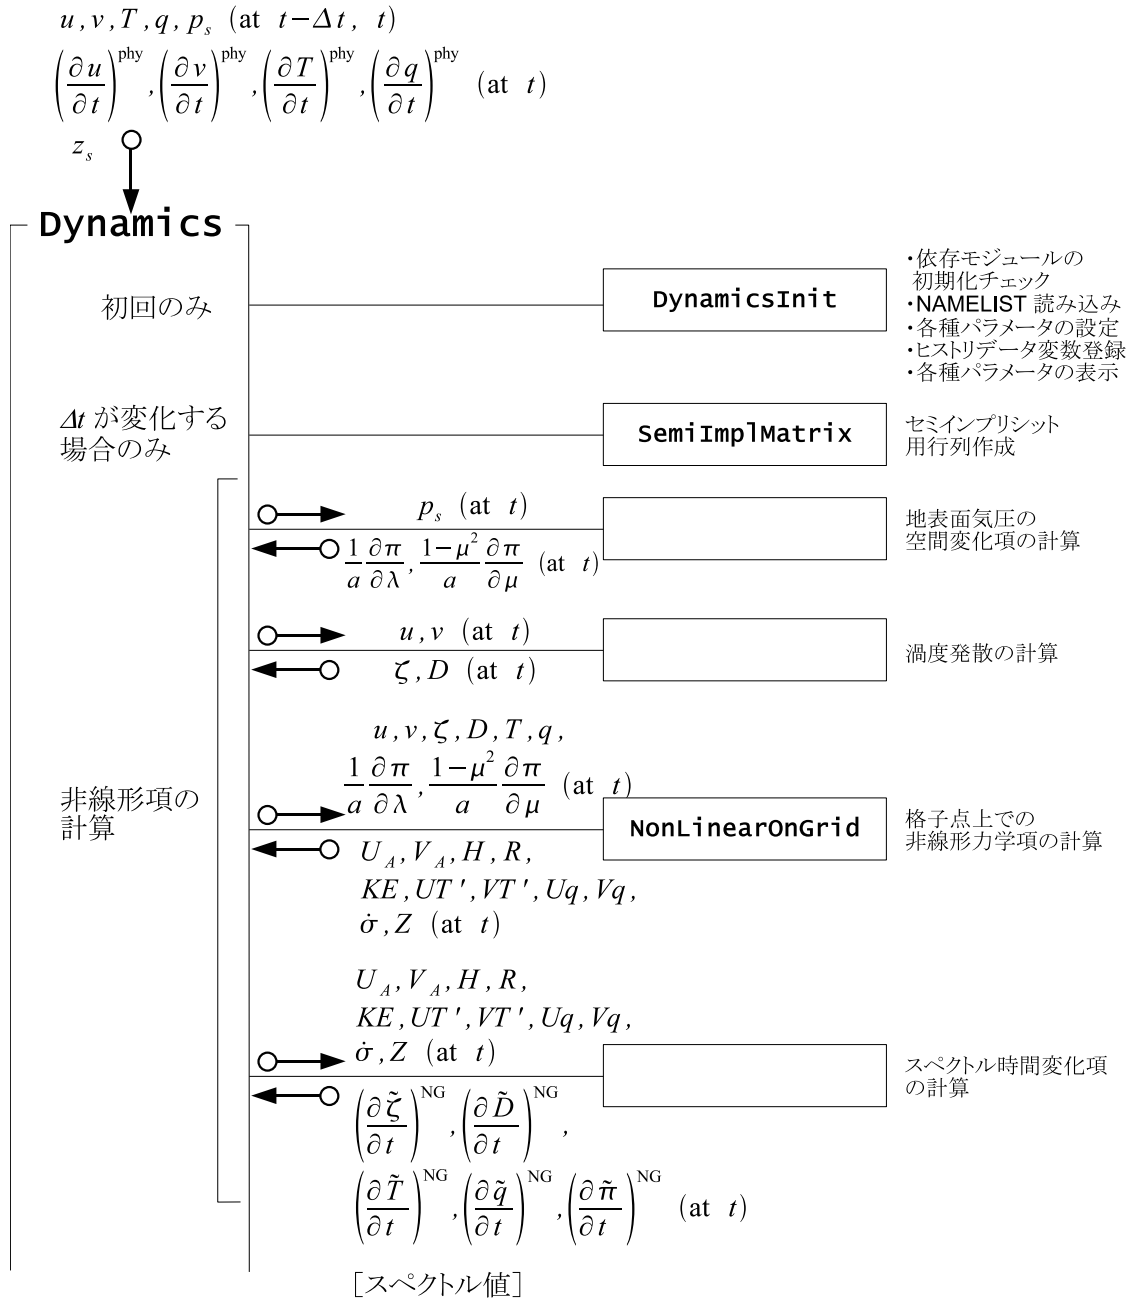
$u, v, T, q, p_s$ (at $t-\Delta t$, $t$)

$\left(\frac{\partial u}{\partial t}\right)^{\rm phy}, \left(\frac{\partial v}{\partial t}\right)^{\rm phy}, \left(\frac{\partial T}{\partial t}\right)^{\rm phy}, \left(\frac{\partial q}{\partial t}\right)^{\rm phy}$ (at $t$)

$z_s$

Dynamics

初回のみ

DynamicsInit

・依存モジュールの初期化チェック
・NAMELIST 読み込み
・各種パラメータの設定
・ヒストリデータ変数登録
・各種パラメータの表示

$\Delta t$ が変化する場合のみ

SemiImplMatrix

セミインプリシット用行列作成

$p_s$ (at $t$)

$\frac{1}{a}\frac{\partial \pi}{\partial \lambda}, \frac{1-\mu^2}{a}\frac{\partial \pi}{\partial \mu}$ (at $t$)

地表面気圧の空間変化項の計算

$u, v$ (at $t$)

$\zeta, D$ (at $t$)

渦度発散の計算

非線形項の計算

$u, v, \zeta, D, T, q,$
$\frac{1}{a}\frac{\partial \pi}{\partial \lambda}, \frac{1-\mu^2}{a}\frac{\partial \pi}{\partial \mu}$ (at $t$)

NonLinearOnGrid

格子点上での非線形力学項の計算

$U_A, V_A, H, R,$
$KE, UT', VT', Uq, Vq,$
$\dot{\sigma}, Z$ (at $t$)

$U_A, V_A, H, R,$
$KE, UT', VT', Uq, Vq,$
$\dot{\sigma}, Z$ (at $t$)

スペクトル時間変化項の計算

$\left(\frac{\partial \tilde{\zeta}}{\partial t}\right)^{\rm NG}, \left(\frac{\partial \tilde{D}}{\partial t}\right)^{\rm NG},$
$\left(\frac{\partial \tilde{T}}{\partial t}\right)^{\rm NG}, \left(\frac{\partial \tilde{q}}{\partial t}\right)^{\rm NG}, \left(\frac{\partial \tilde{\pi}}{\partial t}\right)^{\rm NG}$ (at $t$)

[スペクトル値]